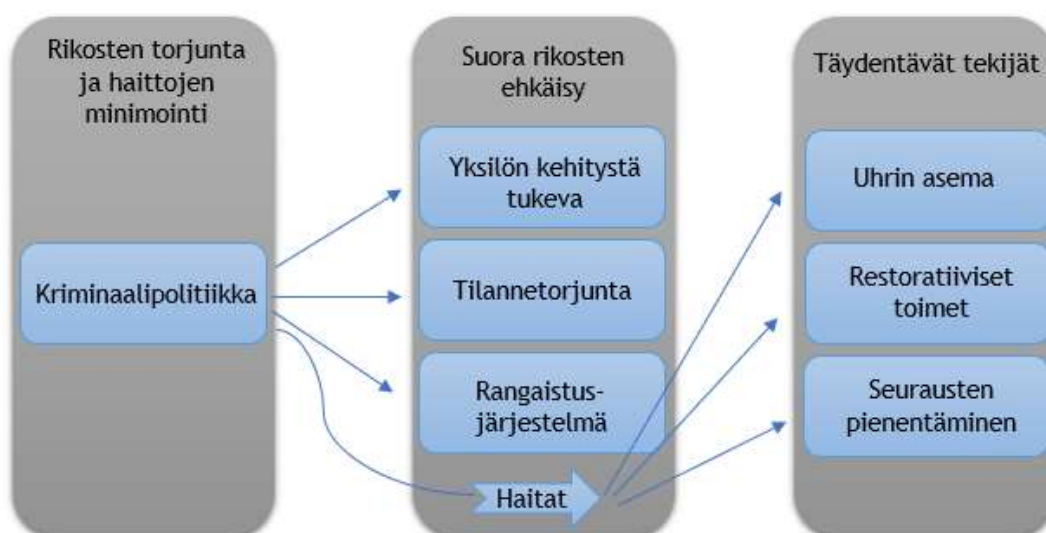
Rikosten torjunta ja haittojen minimointi

Kriminaalipolitiikka

Suora rikosten ehkäisy

Yksilön kehitystä tukeva

Tilannetorjunta

Rangaistusjärjestelmä

Haitat

Täydentävät tekijät

Uhrin asema

Restoratiiviset toimet

Seurausten pienentäminen